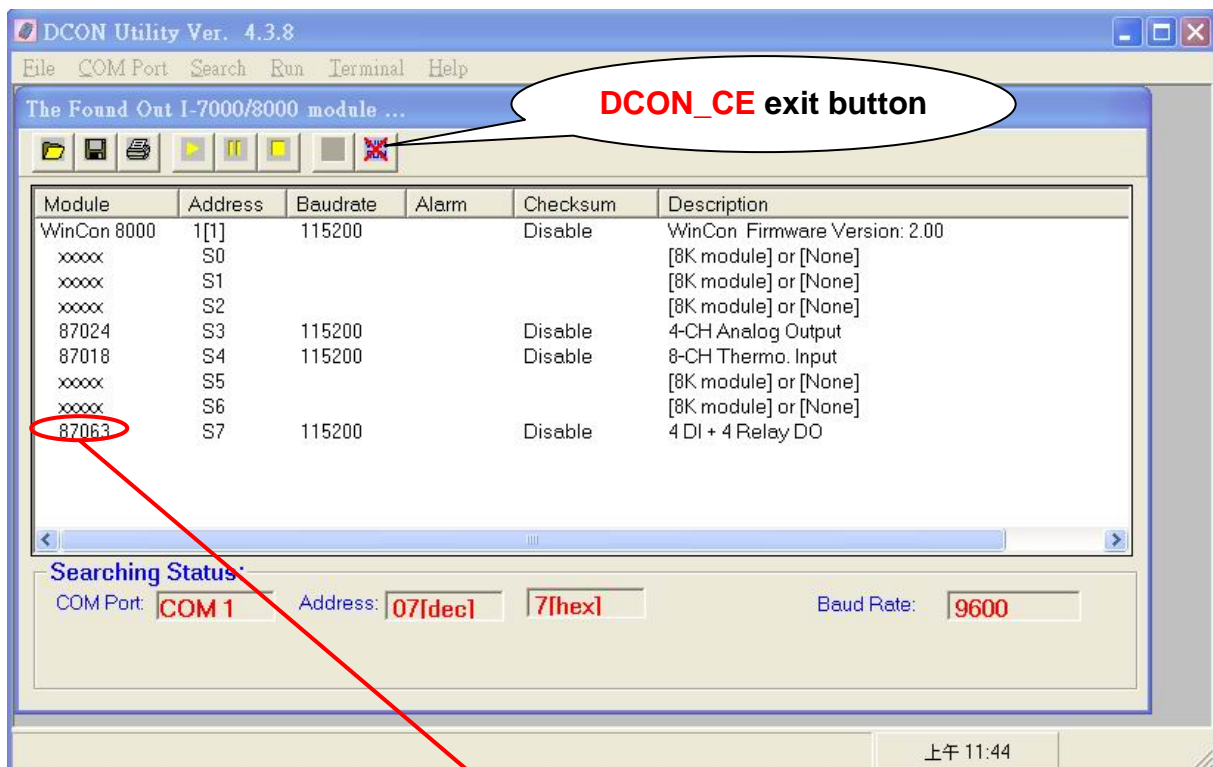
DCON Utility Ver. 4.3.8

File COM Port Search Run Terminal Help

The Found Out I-7000/8000 module ...

DCON_CE exit button

| Module | Address | Baudrate | Alarm | Checksum | Description |
|---|---|---|---|---|---|
| WinCon 8000 | 1[1] | 115200 | | Disable | WinCon Firmware Version: 2.00 |
| xxxxx | S0 | | | | [8K module] or [None] |
| xxxxx | S1 | | | | [8K module] or [None] |
| xxxxx | S2 | | | | [8K module] or [None] |
| 87024 | S3 | 115200 | | Disable | 4-CH Analog Output |
| 87018 | S4 | 115200 | | Disable | 8-CH Thermo. Input |
| xxxxx | S5 | | | | [8K module] or [None] |
| xxxxx | S6 | | | | [8K module] or [None] |
| 87063 | S7 | 115200 | | Disable | 4 DI + 4 Relay DO |

Searching Status:
COM Port: COM 1 Address: 07[dec] 7[hex] Baud Rate: 9600

上午 11:44